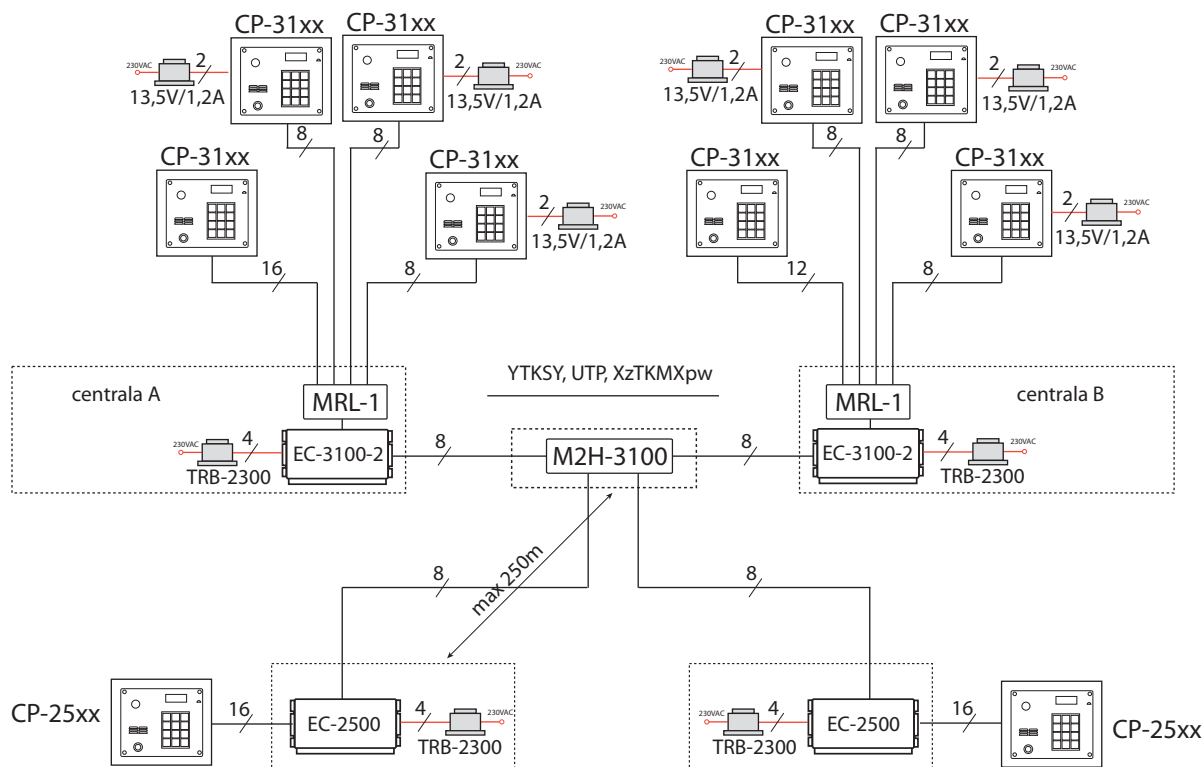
CP-31xx CP-31xx CP-31xx CP-31xx

230VAC 2 13,5V/1,2A
2 230VAC 13,5V/1,2A
230VAC 2 13,5V/1,2A
2 230VAC 13,5V/1,2A

8 8 8 8

CP-31xx
CP-31xx
2 230VAC 13,5V/1,2A
CP-31xx
CP-31xx
2 230VAC 13,5V/1,2A

16 8 12 8

YTKSY, UTP, XzTKMXpw

centrala A
MRL-1
230VAC 4 TRB-2300
EC-3100-2
8
M2H-3100
8
MRL-1
centrala B
EC-3100-2
4 230VAC TRB-2300

max 250m

8 8

CP-25xx
16
EC-2500
4 230VAC TRB-2300

230VAC 4 TRB-2300
EC-2500
16
CP-25xx